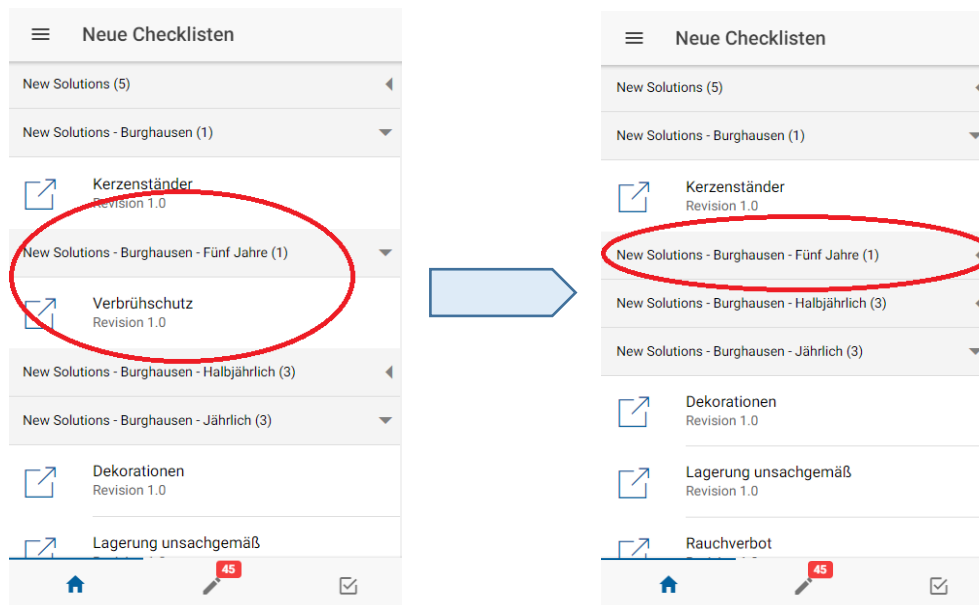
Neue Checklisten

New Solutions (5)

New Solutions - Burghausen (1)

Kerzenständer
Revision 1.0

New Solutions - Burghausen - Fünf Jahre (1)

Verbrühschutz
Revision 1.0

New Solutions - Burghausen - Halbjährlich (3)

New Solutions - Burghausen - Jährlich (3)

Dekorationen
Revision 1.0

Lagerung unsachgemäß
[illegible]

45

Neue Checklisten

New Solutions (5)

New Solutions - Burghausen (1)

Kerzenständer
Revision 1.0

New Solutions - Burghausen - Fünf Jahre (1)

New Solutions - Burghausen - Halbjährlich (3)

New Solutions - Burghausen - Jährlich (3)

Dekorationen
Revision 1.0

Lagerung unsachgemäß
Revision 1.0

Rauchverbot
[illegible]

45